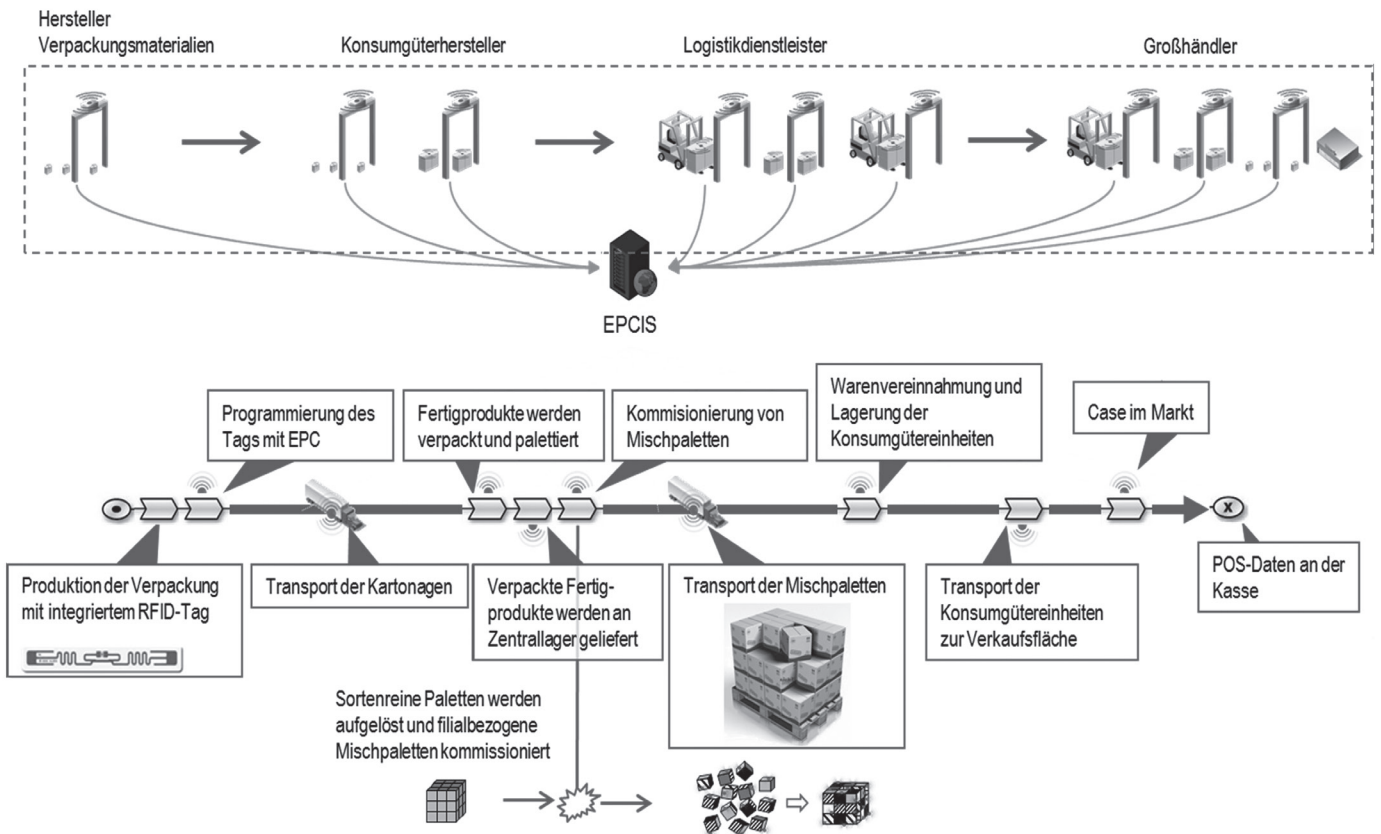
Hersteller Verpackungsmaterialien

Konsumgüterhersteller

Logistikdienstleister

Großhändler

EPCIS

Programmierung des Tags mit EPC

Fertigprodukte werden verpackt und palettiert

Kommisionierung von Mischpaletten

Warenvereinnahmung und Lagerung der Konsumgütereinheiten

Case im Markt

Produktion der Verpackung mit integriertem RFID-Tag

Transport der Kartonagen

Verpackte Fertigprodukte werden an Zentrallager geliefert

Transport der Mischpaletten

Transport der Konsumgütereinheiten zur Verkaufsfläche

POS-Daten an der Kasse

Sortenreine Paletten werden aufgelöst und filialbezogene Mischpaletten kommissioniert